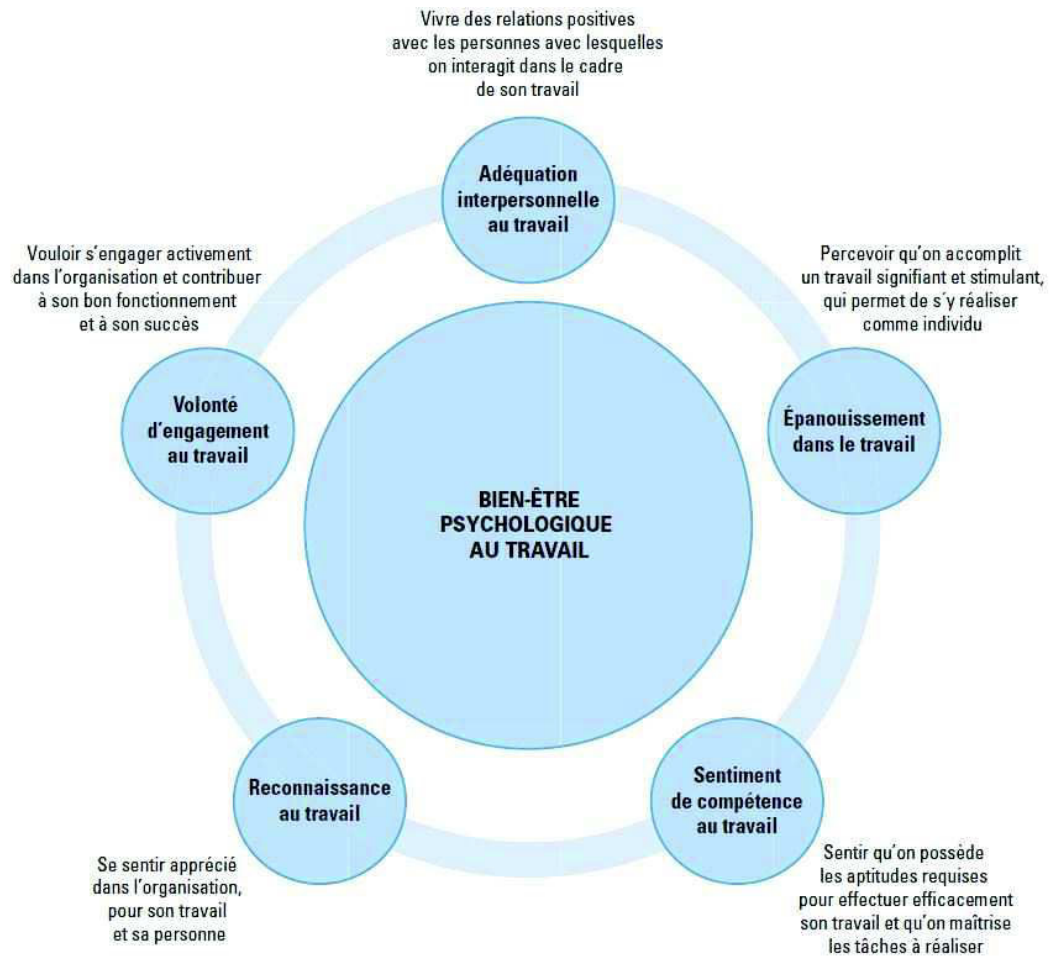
Vivre des relations positives avec les personnes avec lesquelles on interagit dans le cadre de son travail

Adéquation interpersonnelle au travail

Vouloir s'engager activement dans l'organisation et contribuer à son bon fonctionnement et à son succès

Percevoir qu'on accomplit un travail signifiant et stimulant, qui permet de s'y réaliser comme individu

Volonté d'engagement au travail

BIEN-ÊTRE PSYCHOLOGIQUE AU TRAVAIL

Épanouissement dans le travail

Reconnaissance au travail

Sentiment de compétence au travail

Se sentir apprécié dans l'organisation, pour son travail et sa personne

Sentir qu'on possède les aptitudes requises pour effectuer efficacement son travail et qu'on maîtrise les tâches à réaliser